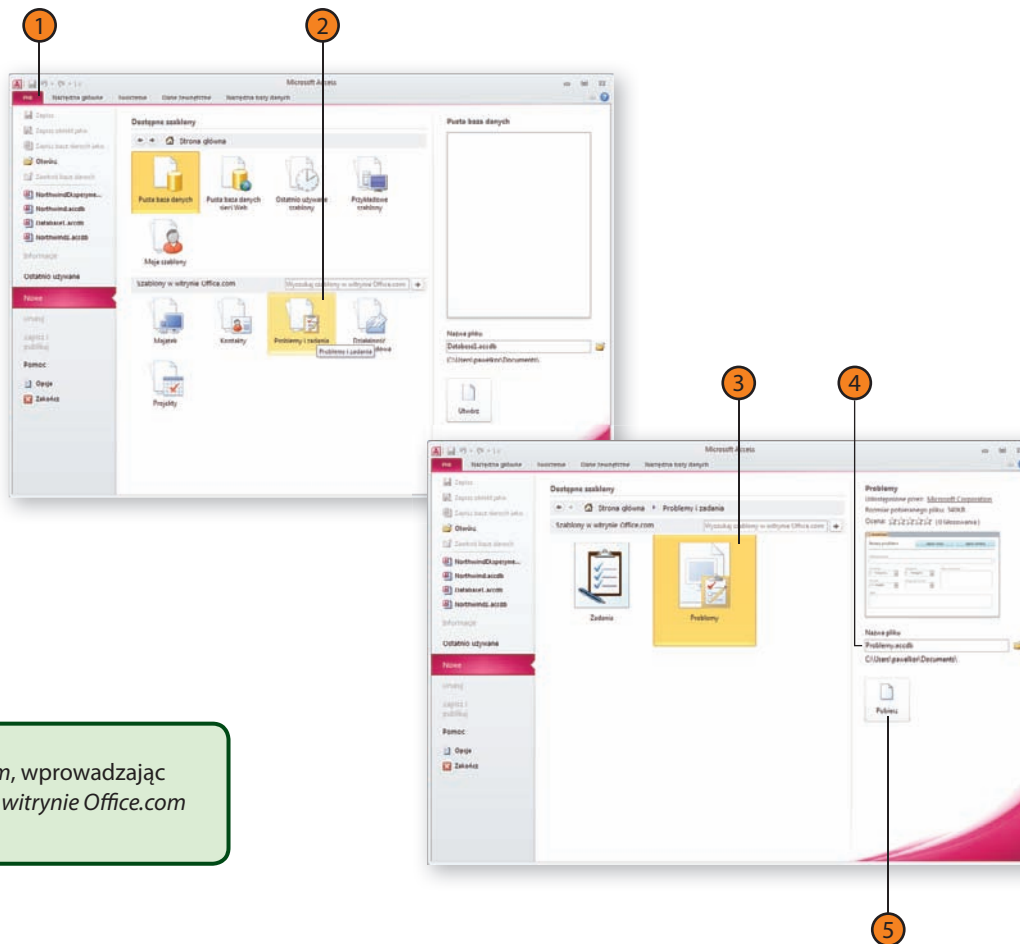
1

2

Microsoft Access

Plik Narzędzia główne Tworzenie Dane zewnętrzne Narzędzia bazy danych

Zapisz
Zapisz obiekt jako
Zapisz bazę danych jako
Otwórz
Zamknij bazę danych
NorthwindDisperyme...
Northwind.accdb
Database1.accdb
Northwind2.accdb
Informacje
Ostatnio używane
Nowe
Drukuj
Zapisz i publikuj
Pomoc
Opcje
Zakończ

Dostępne szablony

Strona główna

Pusta baza danych
Pusta baza danych sieci Web
Ostatnio używane szablony
Przykładowe szablony
Moje szablony

Szablony w witrynie Office.com
Wyszukaj szablony w witrynie Office.com

Majątek
Kontakty
Problemy i zadania
Problemy i zadania
Działalność
Projekty

Pusta baza danych

Nazwa pliku
Database1.accdb
C:\Users\pawelkor\Documents\

Utwórz

3

4

Microsoft Access

Plik Narzędzia główne Tworzenie Dane zewnętrzne Narzędzia bazy danych

Zapisz
Zapisz obiekt jako
Zapisz bazę danych jako
Otwórz
Zamknij bazę danych
NorthwindDisperyme...
Northwind.accdb
Database1.accdb
Northwind2.accdb
Informacje
Ostatnio używane
Nowe
Drukuj
Zapisz i publikuj
Pomoc
Opcje
Zakończ

Dostępne szablony

Strona główna ▸ Problemy i zadania

Szablony w witrynie Office.com
Wyszukaj szablony w witrynie Office.com

Zadania
Problemy

Problemy
Udostępnione przez: Microsoft Corporation
Rozmiar pobieranego pliku: 560KB
Ocena: (0 Głosowanie)

Nazwa pliku
Problemy.accdb
C:\Users\pawelkor\Documents\

Pobierz

5

n, wprowadzając
witrynie Office.com